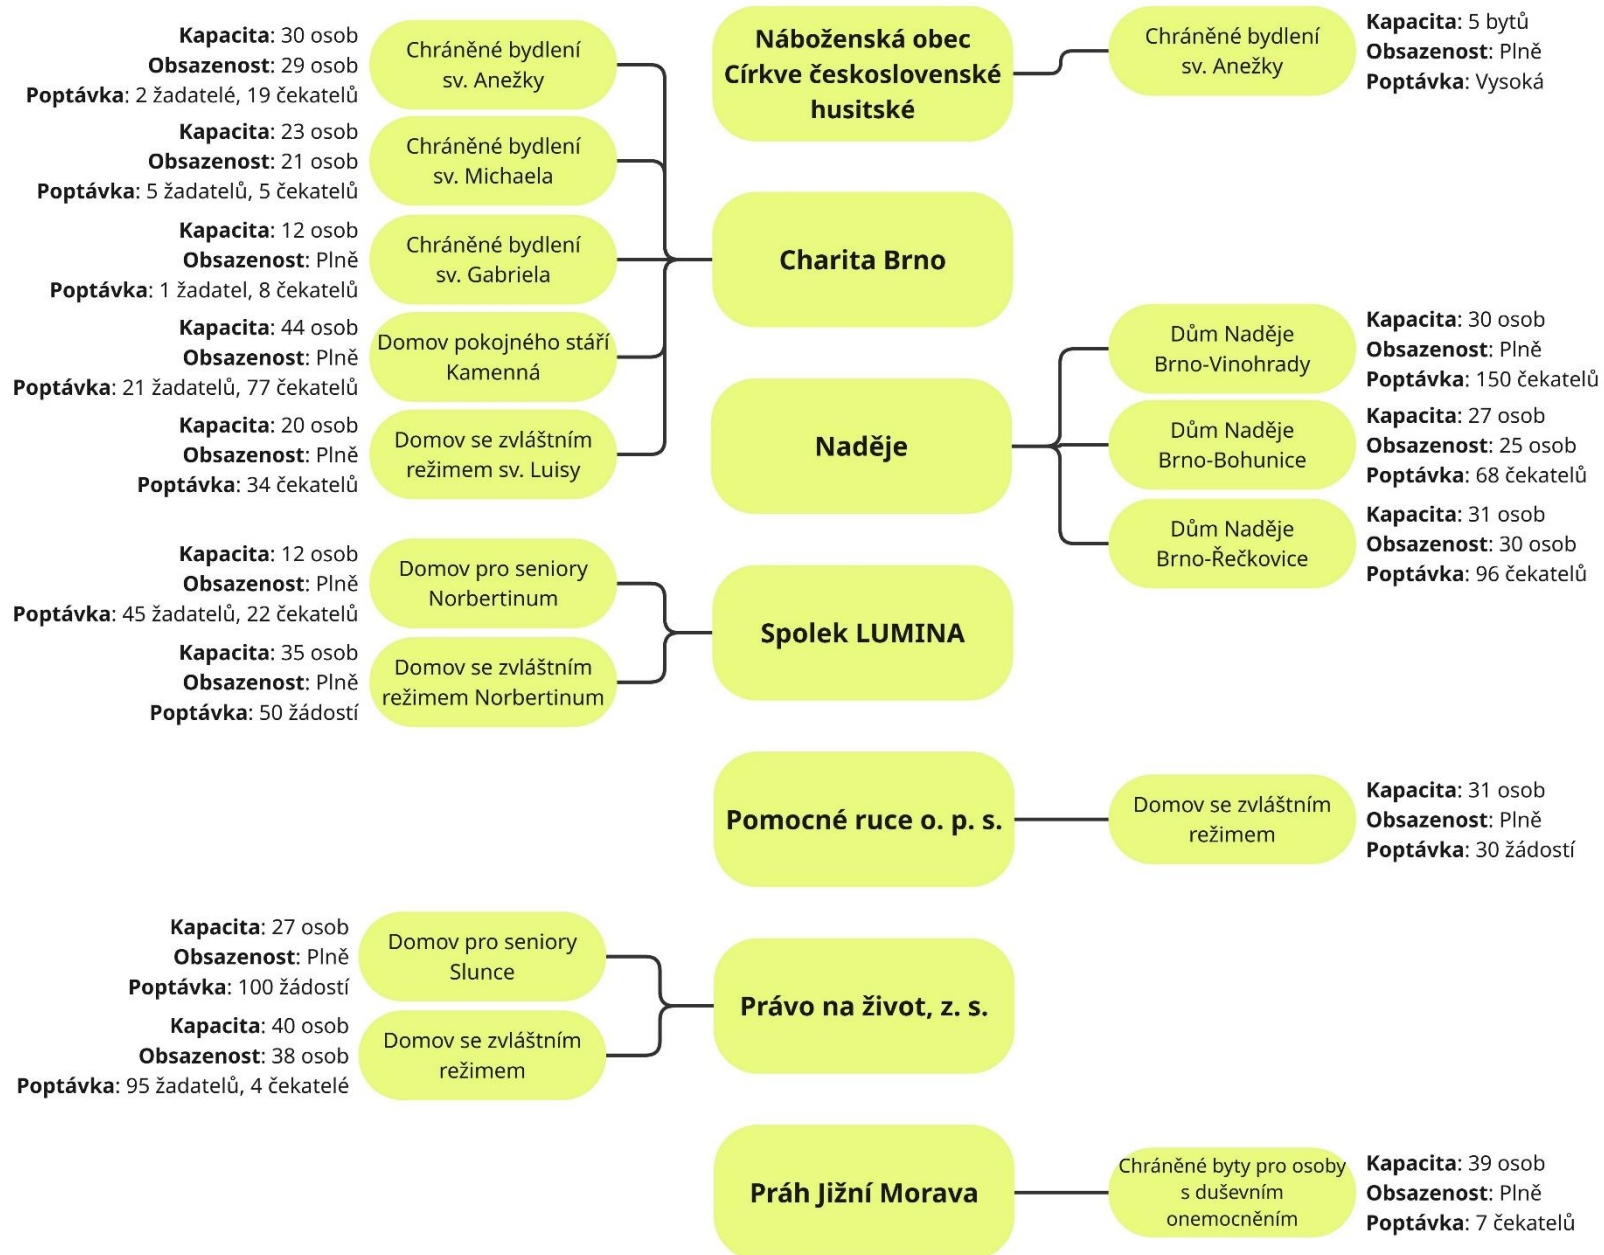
Náboženská obec Církve československé husitské

Chráněné bydlení sv. Anežky

**Kapacita**: 5 bytů
**Obsazenost**: Plně
**Poptávka**: Vysoká

Charita Brno

**Kapacita**: 30 osob
**Obsazenost**: 29 osob
**Poptávka**: 2 žadatelé, 19 čekatelů

Chráněné bydlení sv. Anežky

**Kapacita**: 23 osob
**Obsazenost**: 21 osob
**Poptávka**: 5 žadatelů, 5 čekatelů

Chráněné bydlení sv. Michaela

**Kapacita**: 12 osob
**Obsazenost**: Plně
**Poptávka**: 1 žadatel, 8 čekatelů

Chráněné bydlení sv. Gabriela

**Kapacita**: 44 osob
**Obsazenost**: Plně
**Poptávka**: 21 žadatelů, 77 čekatelů

Domov pokojného stáří Kamenná

**Kapacita**: 20 osob
**Obsazenost**: Plně
**Poptávka**: 34 čekatelů

Domov se zvláštním režimem sv. Luisy

Naděje

Dům Naděje Brno-Vinohrady

**Kapacita**: 30 osob
**Obsazenost**: Plně
**Poptávka**: 150 čekatelů

Dům Naděje Brno-Bohunice

**Kapacita**: 27 osob
**Obsazenost**: 25 osob
**Poptávka**: 68 čekatelů

Dům Naděje Brno-Řečkovice

**Kapacita**: 31 osob
**Obsazenost**: 30 osob
**Poptávka**: 96 čekatelů

Spolek LUMINA

**Kapacita**: 12 osob
**Obsazenost**: Plně
**Poptávka**: 45 žadatelů, 22 čekatelů

Domov pro seniory Norbertinum

**Kapacita**: 35 osob
**Obsazenost**: Plně
**Poptávka**: 50 žádostí

Domov se zvláštním režimem Norbertinum

Pomocné ruce o. p. s.

Domov se zvláštním režimem

**Kapacita**: 31 osob
**Obsazenost**: Plně
**Poptávka**: 30 žádostí

Právo na život, z. s.

**Kapacita**: 27 osob
**Obsazenost**: Plně
**Poptávka**: 100 žádostí

Domov pro seniory Slunce

**Kapacita**: 40 osob
**Obsazenost**: 38 osob
**Poptávka**: 95 žadatelů, 4 čekatelé

Domov se zvláštním režimem

Práh Jižní Morava

Chráněné byty pro osoby s duševním onemocněním

**Kapacita**: 39 osob
**Obsazenost**: Plně
**Poptávka**: 7 čekatelů